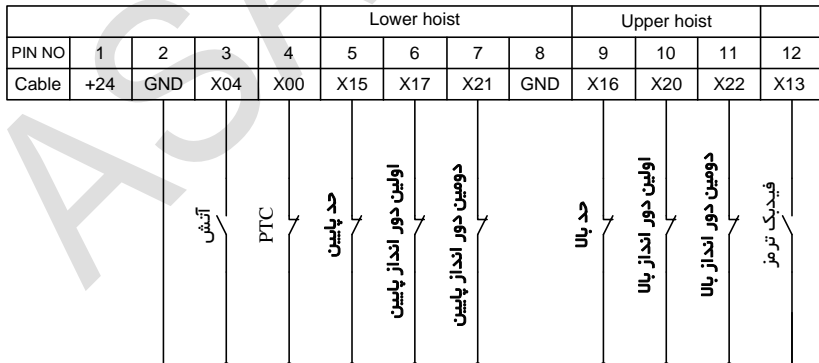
| | | | | Lower hoist | | | | Upper hoist | | | |
|---|---|---|---|---|---|---|---|---|---|---|---|
| PIN NO | 1 | 2 | 3 | 4 | 5 | 6 | 7 | 8 | 9 | 10 | 11 | 12 |
| Cable | +24 | GND | X04 | X00 | X15 | X17 | X21 | GND | X16 | X20 | X22 | X13 |

آتش

PTC

حد پایین

اولین دور انداز پایین

دومین دور انداز پایین

حد بالا

اولین دور انداز بالا

دومین دور انداز بالا

فیدبک ترمز

AS